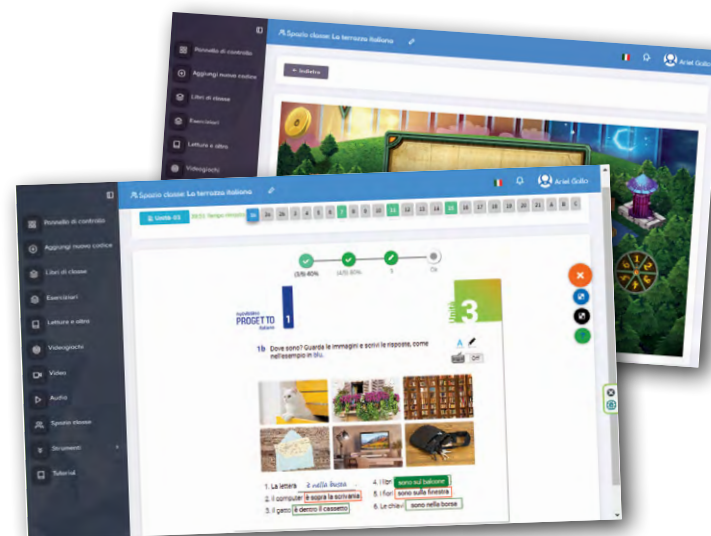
Spazio classe: La terrazza italiana

Pannello di controllo
Aggiungi nuovo codice
Libri di classe
Eserciziari
Letture e altro
Videogiochi

+ Indietro

Ariel Gallo

Spazio classe: La terrazza italiana

Ariel Gallo

Pannello di controllo
Aggiungi nuovo codice
Libri di classe
Eserciziari
Letture e altro
Videogiochi
Video
Audio
Spazio classe
Strumenti
Tutorial

Unità 03

(3/5) 60%
(4/5) 80%
5
Ok

nuovissimo PROGETTO italiano 1

Unità 3

1b Dove sono? Guarda le immagini e scrivi le risposte, come nell'esempio in blu.

Off

1. La lettera è nella borsa
2. Il computer è sopra la scrivania
3. Il gatto è dentro il cassetto
4. I fiori sono sul balcone
5. I libri sono sulla finestra
6. Le chiavi sono nella borsa